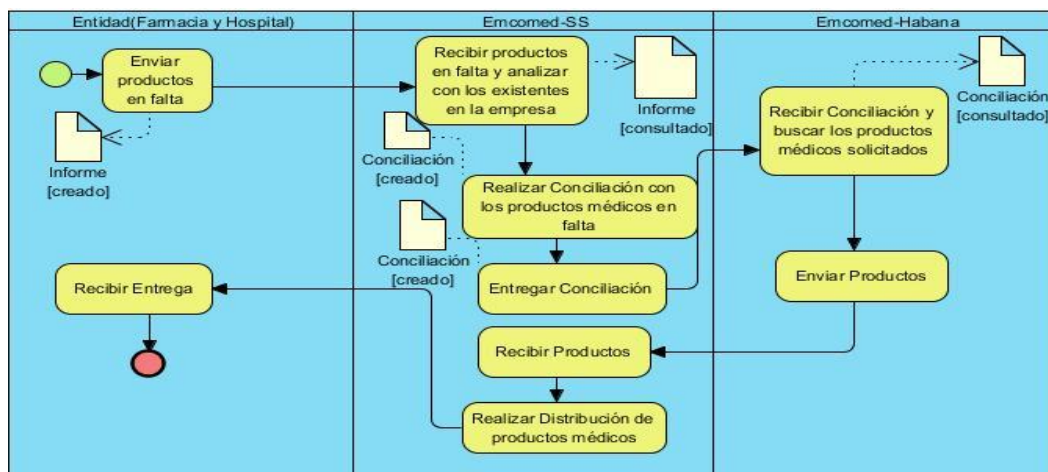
Entidad(Farmacia y Hospital)

Emcomed-SS

Emcomed-Habana

Enviar productos en falta

Informe [creado]

Recibir Entrega

Recibir productos en falta y analizar con los existentes en la empresa

Informe [consultado]

Conciliación [creado]

Realizar Conciliación con los productos médicos en falta

Conciliación [creado]

Entregar Conciliación

Recibir Productos

Realizar Distribución de productos médicos

Conciliación [consultado]

Recibir Conciliación y buscar los productos médicos solicitados

Enviar Productos